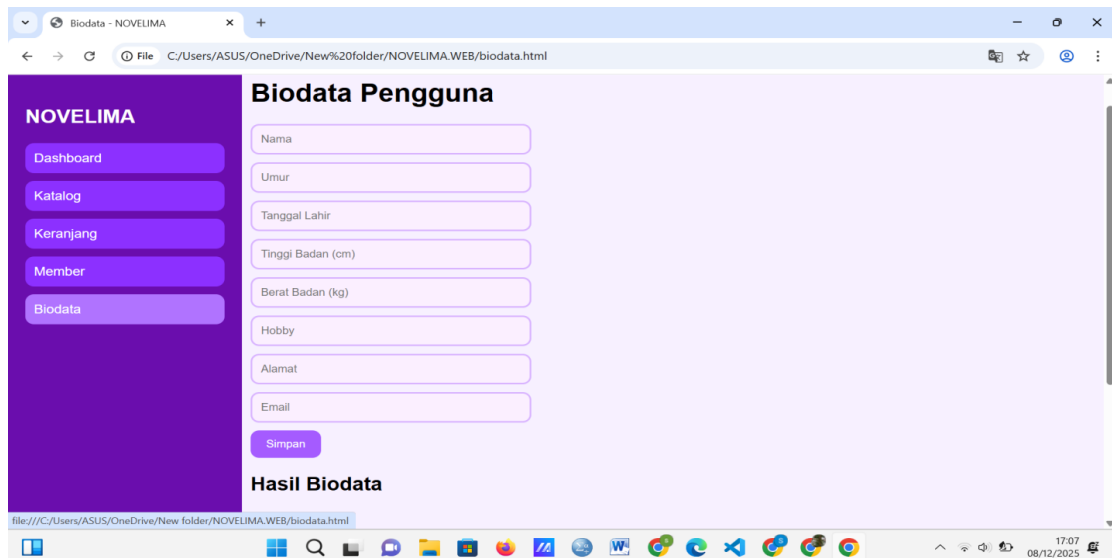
Biodata - NOVELIMA

File C:/Users/ASUS/OneDrive/New%20folder/NOVELIMA.WEB/biodata.html

NOVELIMA

Dashboard

Katalog

Keranjang

Member

Biodata

Biodata Pengguna

Nama

Umur

Tanggal Lahir

Tinggi Badan (cm)

Berat Badan (kg)

Hobby

Alamat

Email

Simpan

Hasil Biodata

file:///C:/Users/ASUS/OneDrive/New folder/NOVELIMA.WEB/biodata.html

17:07
08/12/2025